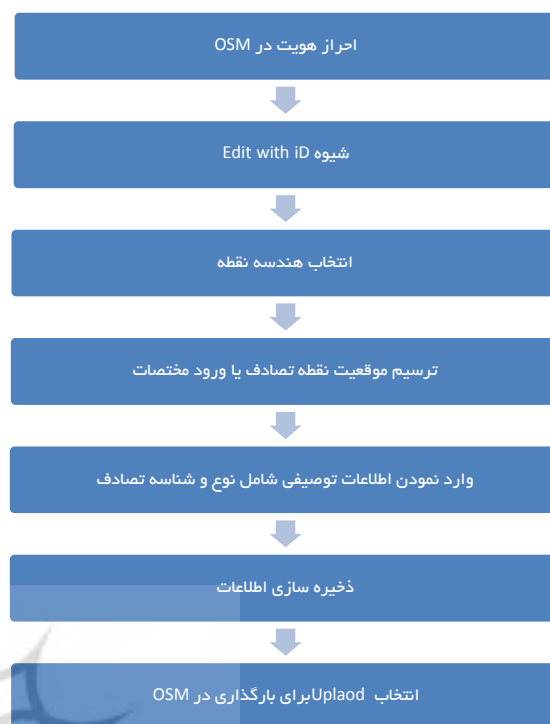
احراز هویت در OSM

شیوه Edit with iD

انتخاب هندسه نقطه

ترسیم موقعیت نقطه تصادف یا ورود مختصات

وارد نمودن اطلاعات توصیفی شامل نوع و شناسه تصادف

ذخیره سازی اطلاعات

انتخاب Uplaodبرای بارگذاری در OSM